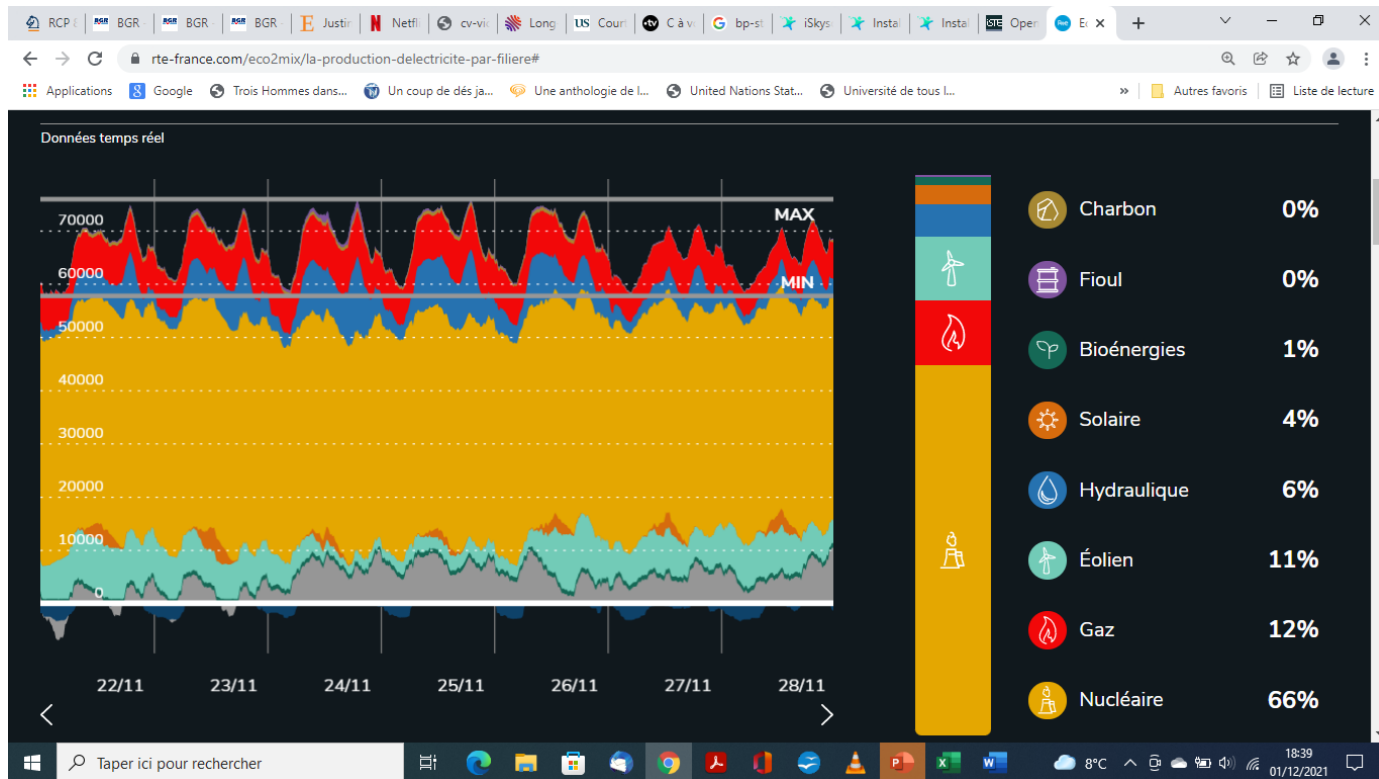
RCP 8 | BGR | BGR | BGR | Justir | Netfl | cv-vi | Long | Court | C à v | bp-st | iSkys | Instal | Instal | Oper | Ec

rte-france.com/eco2mix/la-production-delectricite-par-filiere#

Applications | Google | Trois Hommes dans... | Un coup de dés ja... | Une anthologie de l... | United Nations Stat... | Université de tous l... | » | Autres favoris | Liste de lecture

Données temps réel

MAX
MIN
70000
60000
50000
40000
30000
20000
10000
0

22/11 23/11 24/11 25/11 26/11 27/11 28/11

| | |
|---|---|
| Charbon | 0% |
| Fioul | 0% |
| Bioénergies | 1% |
| Solaire | 4% |
| Hydraulique | 6% |
| Éolien | 11% |
| Gaz | 12% |
| Nucléaire | 66% |

Taper ici pour rechercher
8°C
18:39
01/12/2021